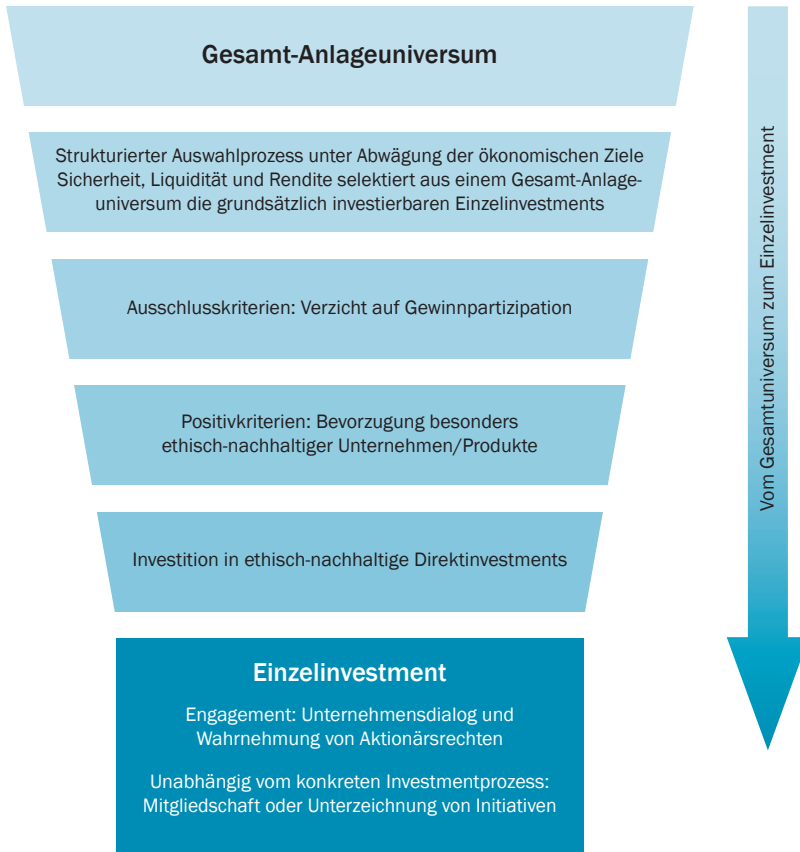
Gesamt-Anlageuniversum

Strukturierter Auswahlprozess unter Abwägung der ökonomischen Ziele Sicherheit, Liquidität und Rendite selektiert aus einem Gesamt-Anlageuniversum die grundsätzlich investierbaren Einzelinvestments

Ausschlusskriterien: Verzicht auf Gewinnpartizipation

Positivkriterien: Bevorzugung besonders ethisch-nachhaltiger Unternehmen/Produkte

Investition in ethisch-nachhaltige Direktinvestments

Einzelinvestment

Engagement: Unternehmensdialog und Wahrnehmung von Aktionärsrechten

Unabhängig vom konkreten Investmentprozess: Mitgliedschaft oder Unterzeichnung von Initiativen

Vom Gesamtuniversum zum Einzelinvestment